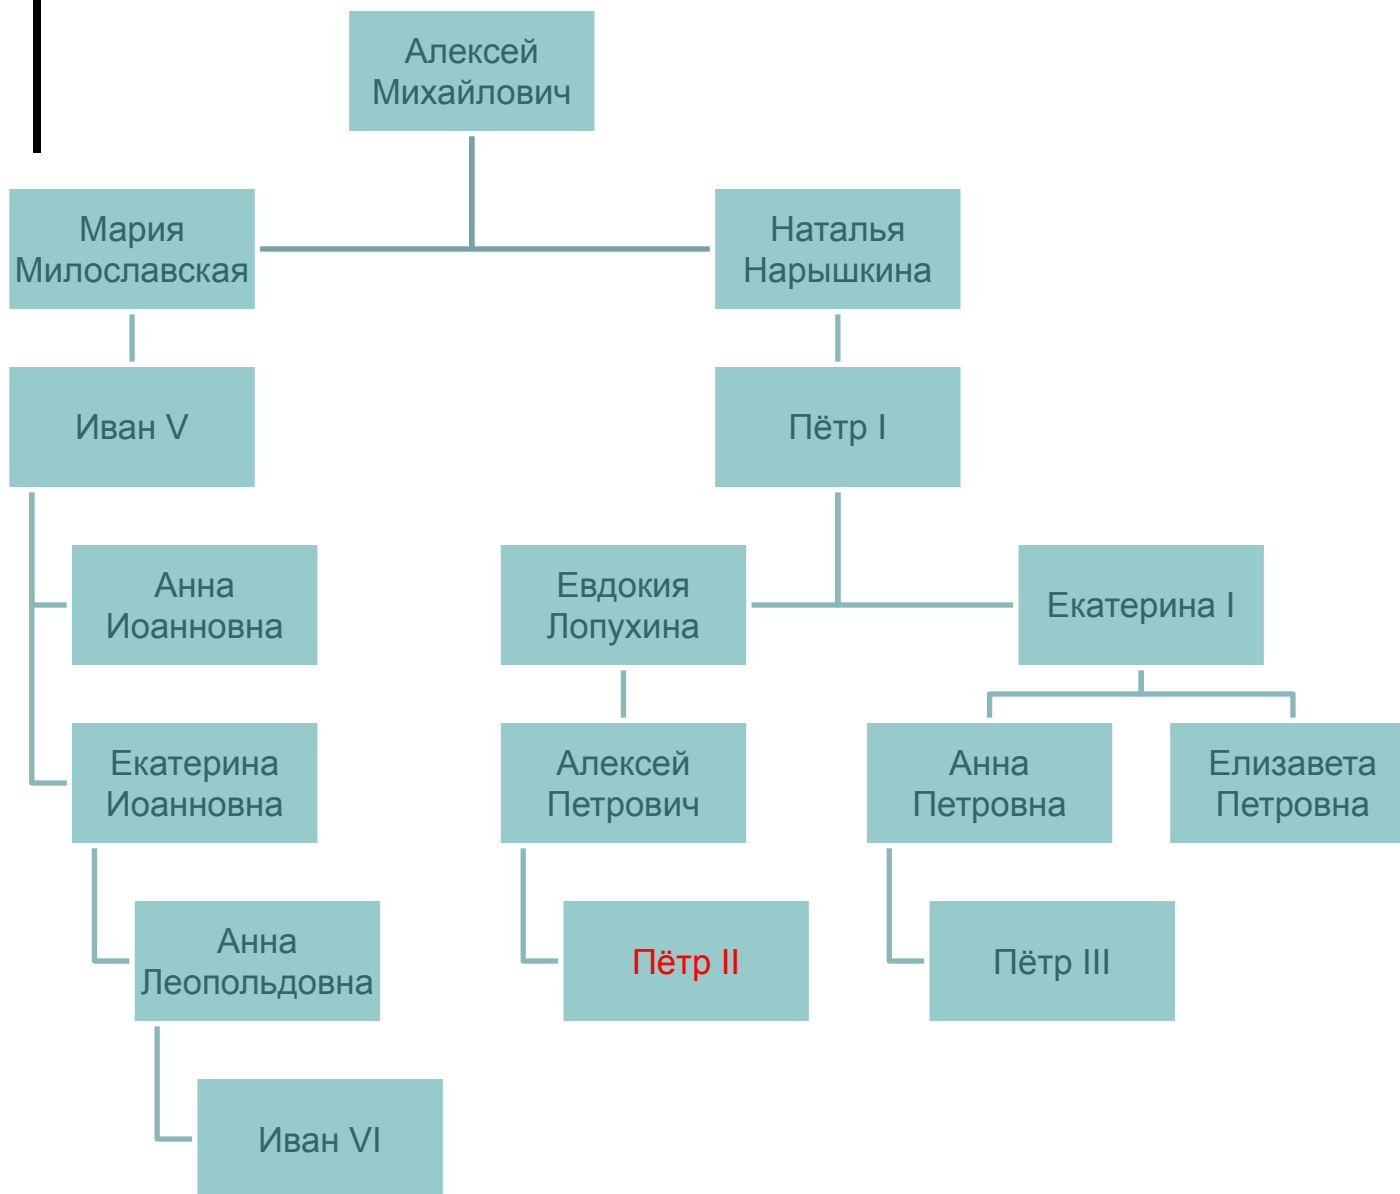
Алексей Михайлович

Мария Милославская

Наталья Нарышкина

Иван V

Пётр I

Анна Иоанновна

Евдокия Лопухина

Екатерина I

Екатерина Иоанновна

Алексей Петрович

Анна Петровна

Елизавета Петровна

Анна Леопольдовна

Пётр II

Пётр III

Иван VI